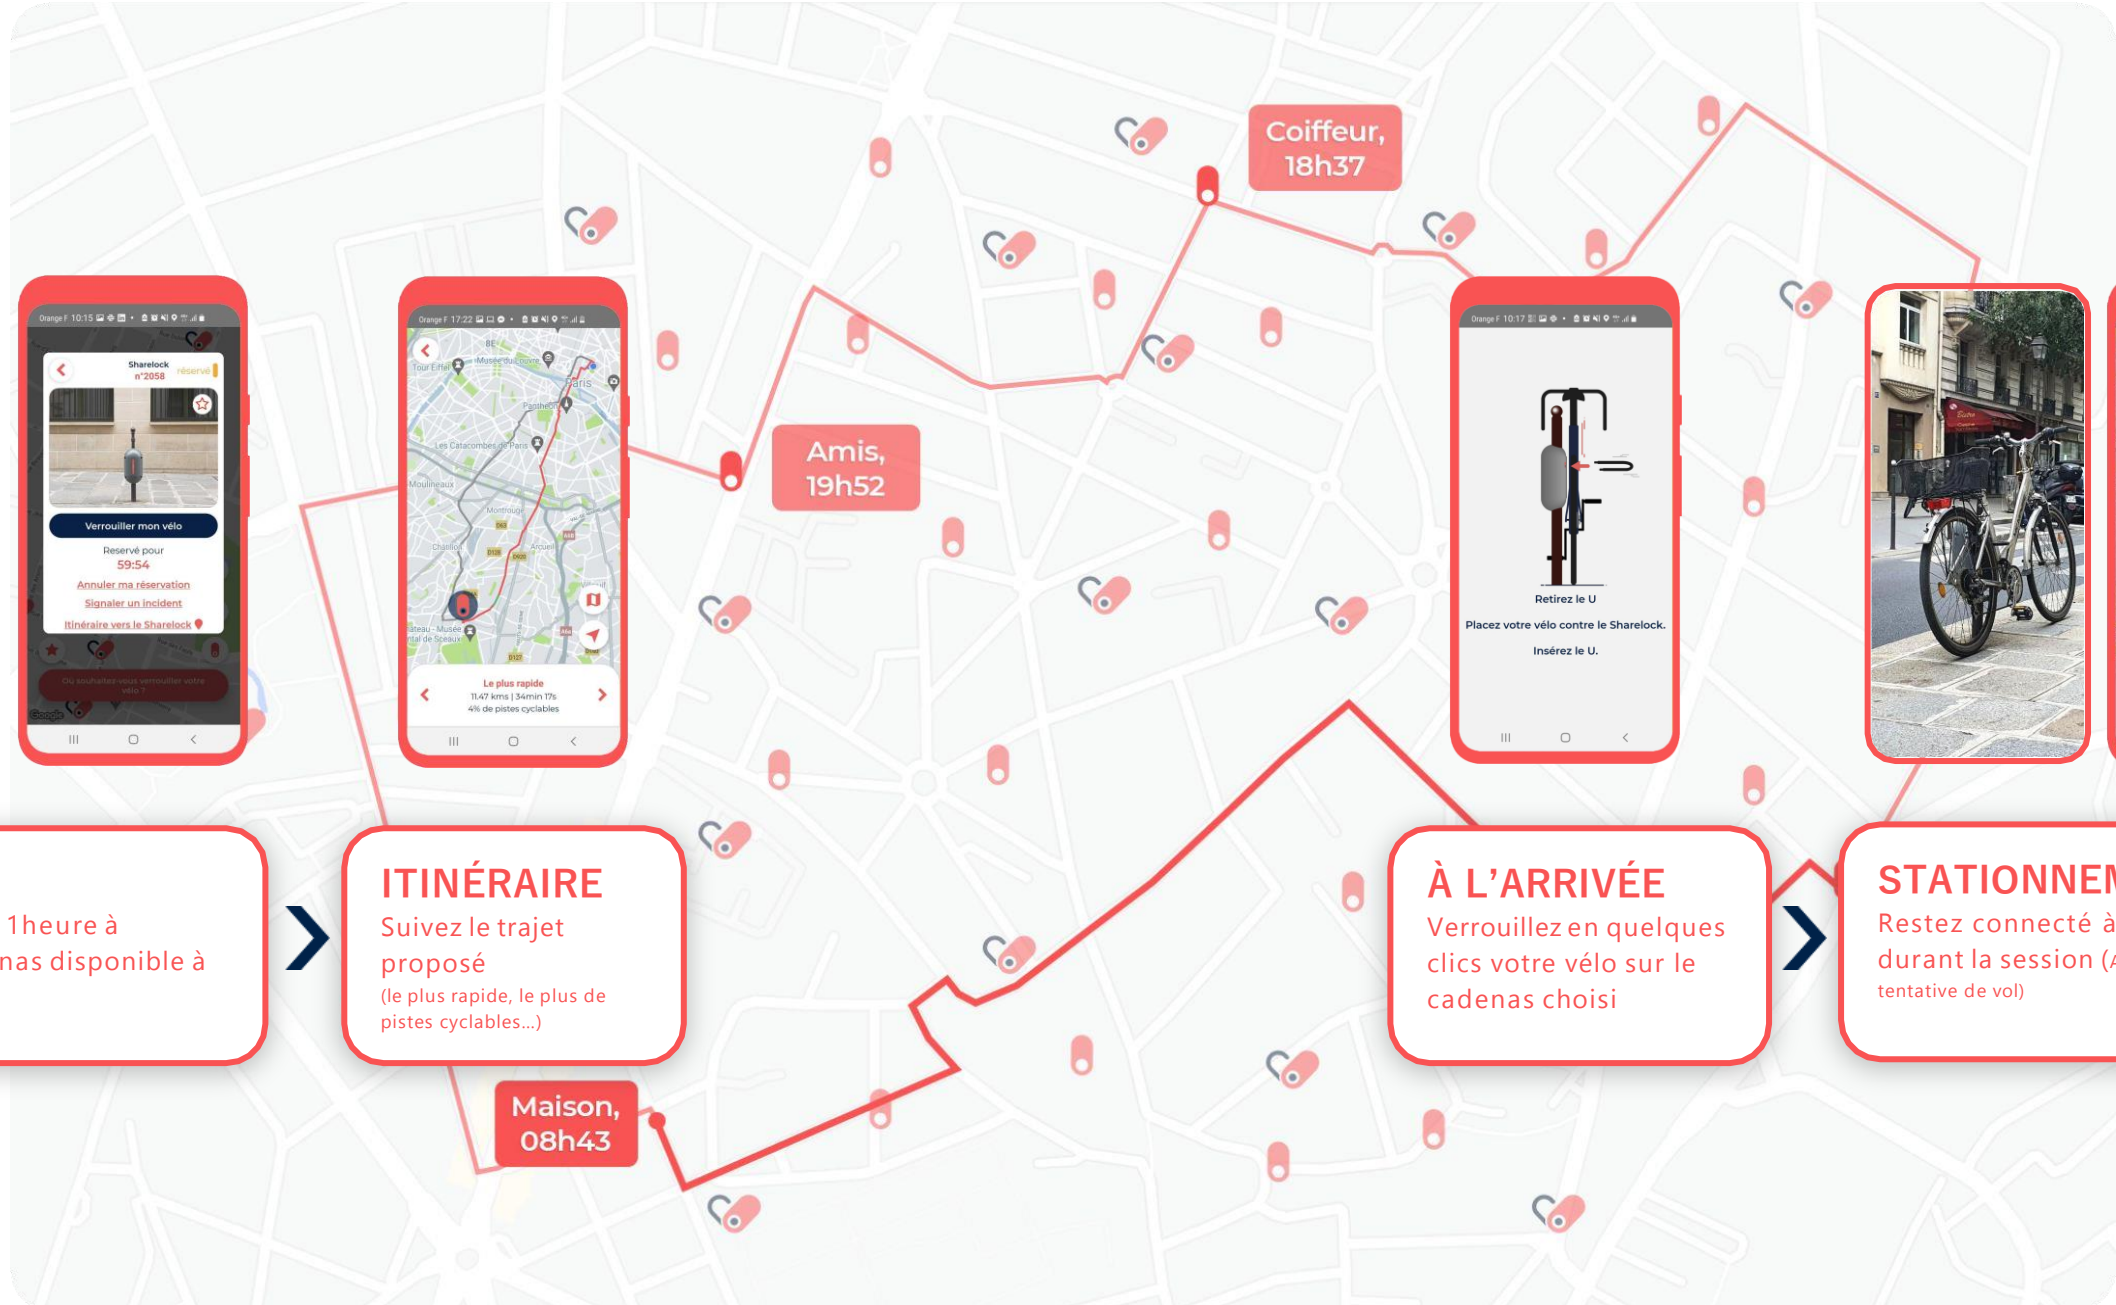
Coiffeur, 18h37

Amis, 19h52

Orange F 10:15

Sharelock n°2058

réservé

Verrouiller mon vélo

Reservé pour

59:54

Annuler ma réservation

Signaler un incident

Itinéraire vers le Sharelock

Orange F 17:22

Tour Eiffel

Musée du Louvre

Paris

Panthéon

Les Catacombes de Paris

Moulineaux

Montrouge

Châtillon

Arcueil

Le plus rapide

11.47 kms | 34min 17s

4% de pistes cyclables

Orange F 10:17

Retirez le U

Placez votre vélo contre le Sharelock.

Insérez le U.

1 heure à
nas disponible à

ITINÉRAIRE
Suivez le trajet proposé
(le plus rapide, le plus de pistes cyclables...)

À L'ARRIVÉE
Verrouillez en quelques clics votre vélo sur le cadenas choisi

STATIONNE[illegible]
Restez connecté à
durant la session ([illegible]
tentative de vol)

Maison, 08h43